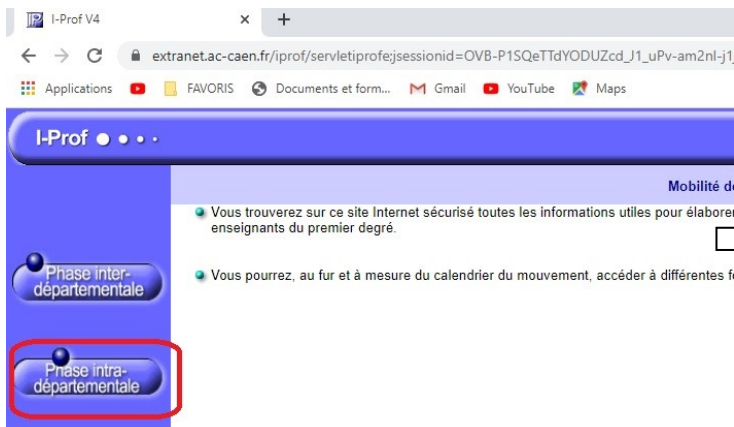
I-Prof V4 × +

extranet.ac-caen.fr/iprof/servletiprofe;jsessionid=OVB-P1SQeTTdYODUZcd_J1_uPv-am2nl-j1

Applications FAVORIS Documents et form... Gmail YouTube Maps

I-Prof

Mobilité d

Vous trouverez sur ce site Internet sécurisé toutes les informations utiles pour élaborer enseignants du premier degré.

Phase inter-départementale

Vous pourrez, au fur et à mesure du calendrier du mouvement, accéder à différentes f

Phase intra-départementale